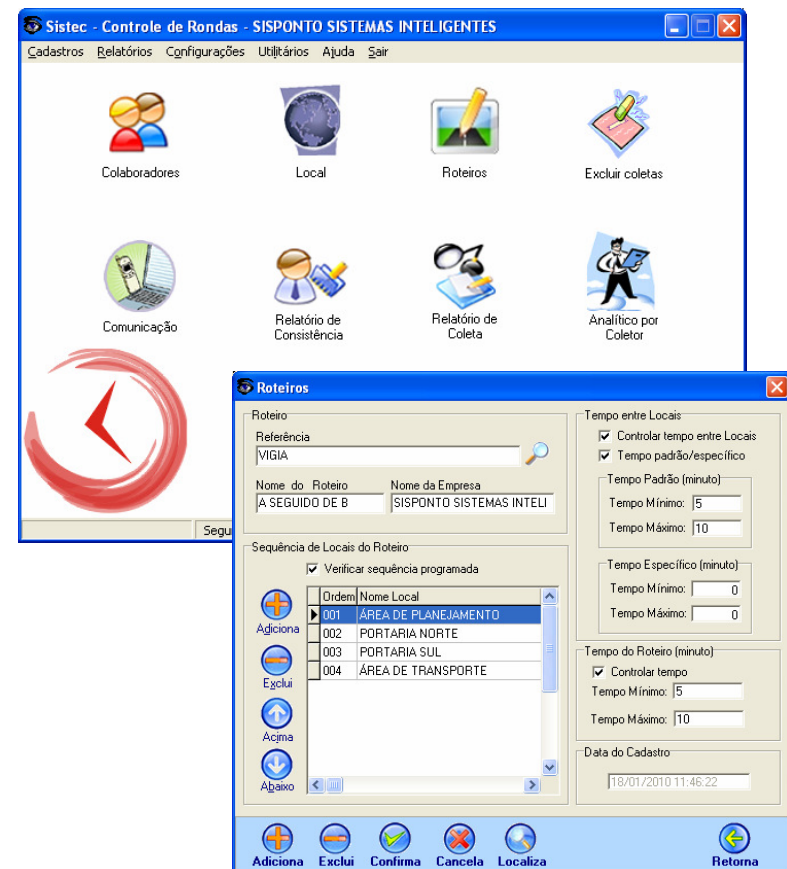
Sistec - Controle de Rondas - SISPONTO SISTEMAS INTELIGENTES

Cadastros Relatórios Configurações Utilitários Ajuda Sair

Colaboradores

Local

Roteiros

Excluir coletas

Comunicação

Relatório de Consistência

Relatório de Coleta

Analítico por Coletor

Segu

Roteiros

Roteiro

Referência

VIGIA

Nome do Roteiro

A SEGUIDO DE B

Nome da Empresa

SISPONTO SISTEMAS INTELI

Tempo entre Locais

Controlar tempo entre Locais

Tempo padrão/específico

Tempo Padrão (minuto)

Tempo Mínimo: 5

Tempo Máximo: 10

Tempo Específico (minuto)

Tempo Mínimo: 0

Tempo Máximo: 0

Sequência de Locais do Roteiro

Verificar sequência programada

| Ordem | Nome Local |
|---|---|
| 001 | ÁREA DE PLANEJAMENTO |
| 002 | PORTARIA NORTE |
| 003 | PORTARIA SUL |
| 004 | ÁREA DE TRANSPORTE |

Adiciona

Exclui

Acima

Abaixo

Tempo do Roteiro (minuto)

Controlar tempo

Tempo Mínimo: 5

Tempo Máximo: 10

Data do Cadastro

18/01/2010 11:46:22

Adiciona Exclui Confirma Cancela Localiza Retorna